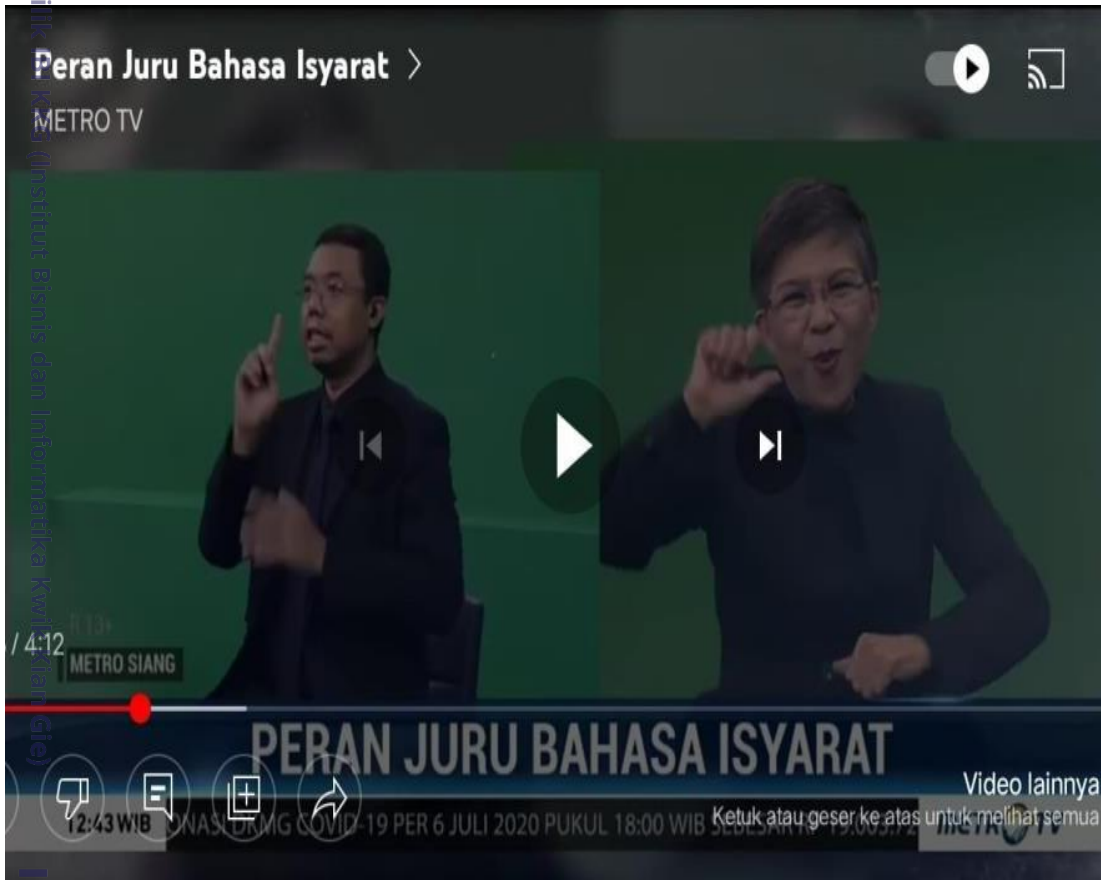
Peran Juru Bahasa Isyarat >
METRO TV

ik Kian (Institut Bisnis dan Informatika Kwik Kian Gie)

/ 4:12
METRO SIANG

PERAN JURU BAHASA ISYARAT

12:43 WIB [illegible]NASI DKMG COVID-19 PER 6 JULI 2020 PUKUL 18:00 WIB SEBESAR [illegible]

Video lainnya
Ketuk atau geser ke atas untuk melihat semua

METRO TV